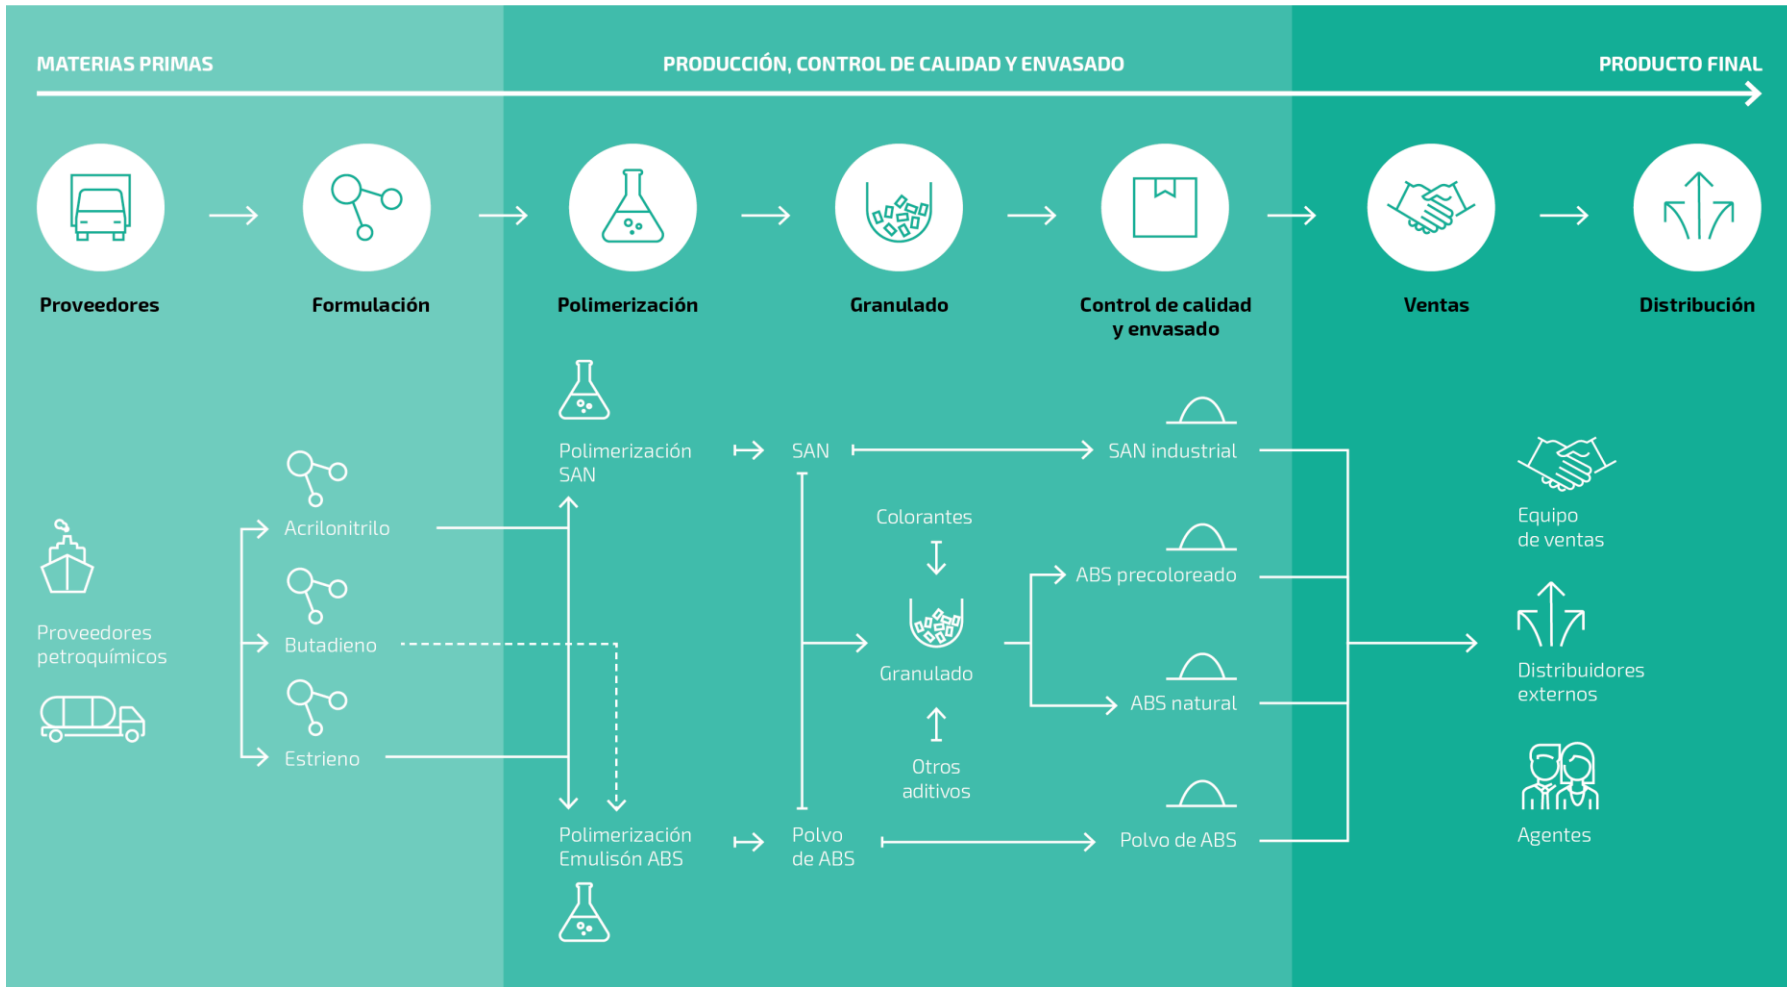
MATERIAS PRIMAS

PRODUCCIÓN, CONTROL DE CALIDAD Y ENVASADO

PRODUCTO FINAL

Proveedores

Formulación

Polimerización

Granulado

Control de calidad y envasado

Ventas

Distribución

Proveedores petroquímicos

Acrilonitrilo

Butadieno

Estrieno

Polimerización SAN

Polimerización Emulisón ABS

SAN

Polvo de ABS

Colorantes

Granulado

Otros aditivos

SAN industrial

ABS precoloreado

ABS natural

Polvo de ABS

Equipo de ventas

Distribuidores externos

Agentes